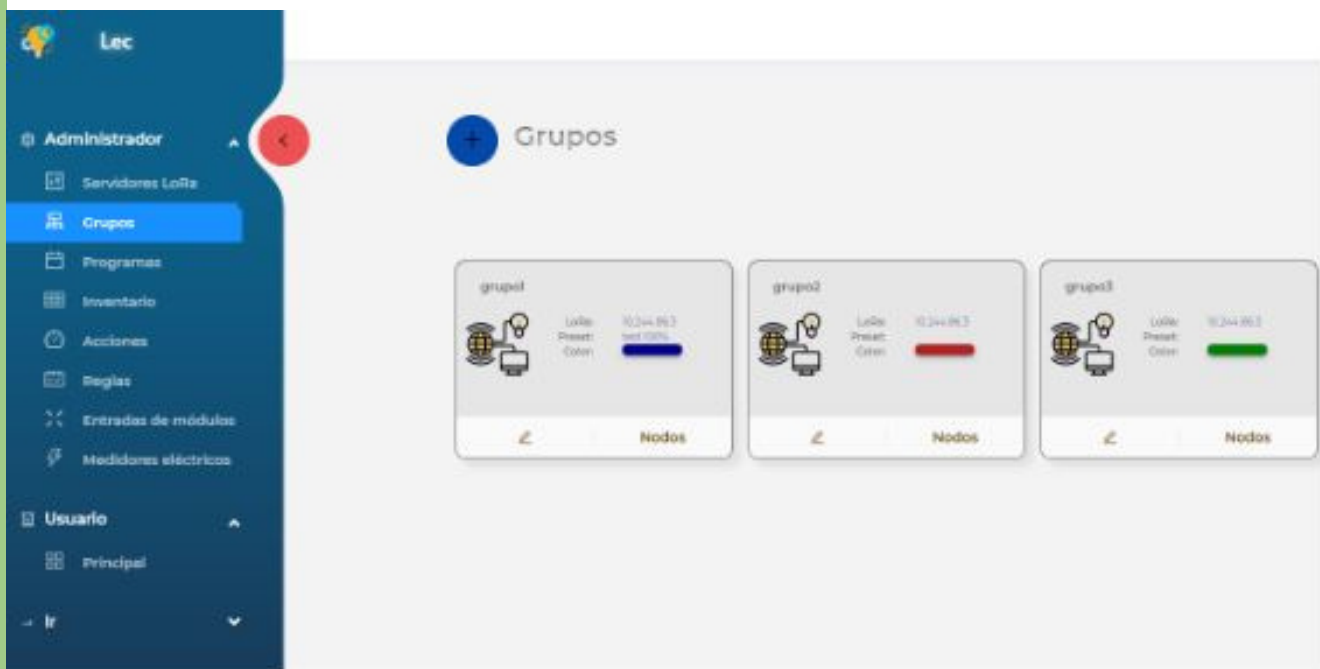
Lec

Administrador
Servidores LoRa
Grupos
Programas
Inventario
Acciones
Reglas
Entradas de módulos
Medidores eléctricos

Usuario
Principal

Ir

Grupos

grupo1
LoRa: 10.244.86.3
Preset: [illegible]
Color:

Nodos

grupo2
LoRa: 10.244.86.3
Preset:
Color:

Nodos

grupo3
LoRa: 10.244.86.3
Preset:
Color:

Nodos